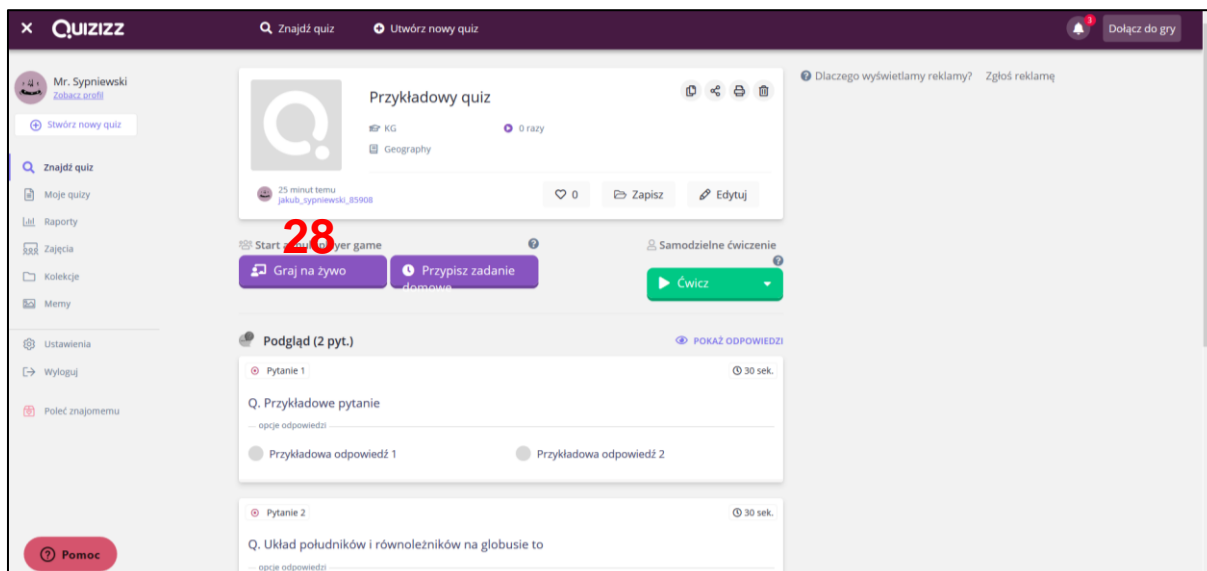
× QUIZIZZ

Znajdź quiz

Utwórz nowy quiz

3

Dołącz do gry

Mr. Sypniewski
Zobacz profil

Stwórz nowy quiz

Znajdź quiz
Moje quizy
Raporty
Zajęcia
Kolekcje
Memy

Ustawienia
Wyloguj

Poleć znajomemu

Pomoc

Przykładowy quiz

KG
0 razy
Geography

25 minut temu
jakub_sypniewski_85908

0
Zapisz
Edytuj

Start a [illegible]yer game
28

Graj na żywo

Przypisz zadanie domowe

Samodzielne ćwiczenie

Ćwicz

Podgląd (2 pyt.)

POKAŻ ODPOWIEDZI

Pytanie 1
30 sek.

Q. Przykładowe pytanie

opcje odpowiedzi

Przykładowa odpowiedź 1
Przykładowa odpowiedź 2

Pytanie 2
30 sek.

Q. Układ południków i równoleżników na globusie to

opcje odpowiedzi

Dlaczego wyświetlamy reklamy? Zgłoś reklamę